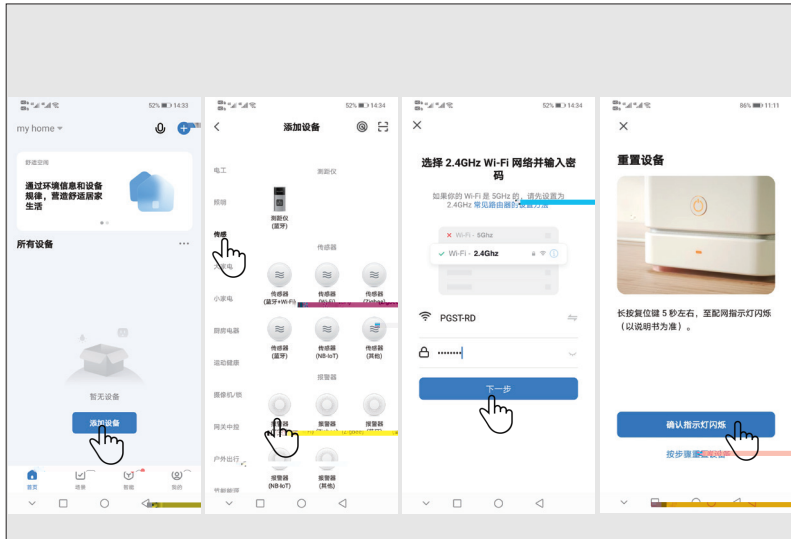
52% 14:33
my home
添加
舒适空间
通过环境信息和设备规律，营造舒适居家生活
所有设备
暂无设备
添加设备
首页
场景
智能
我的

52% 14:34
添加设备
电工
照明
传感
大家电
小家电
厨房电器
运动健康
摄像机/锁
网关中控
户外出行
节能能源
测距仪
测距仪
(蓝牙)
传感器
传感器
(蓝牙+Wi-Fi)
传感器
(Wi-Fi)
传感器
(Zigbee)
传感器
(蓝牙)
传感器
(NB-IoT)
传感器
(其他)
报警器
报警器
报警器
报警器
报警器
(NB-IoT)
报警器
(其他)

52% 14:34
选择 2.4GHz Wi-Fi 网络并输入密码
如果你的 Wi-Fi 是 5GHz 的，请先设置为 2.4GHz 常见路由器设置方法
Wi-Fi - 5Ghz
Wi-Fi - 2.4Ghz
PGST-RD
••••••••
下一步

86% 11:11
重置设备
长按复位键 5 秒左右，至配网指示灯闪烁（以说明书为准）。
确认指示灯闪烁
按步骤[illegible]